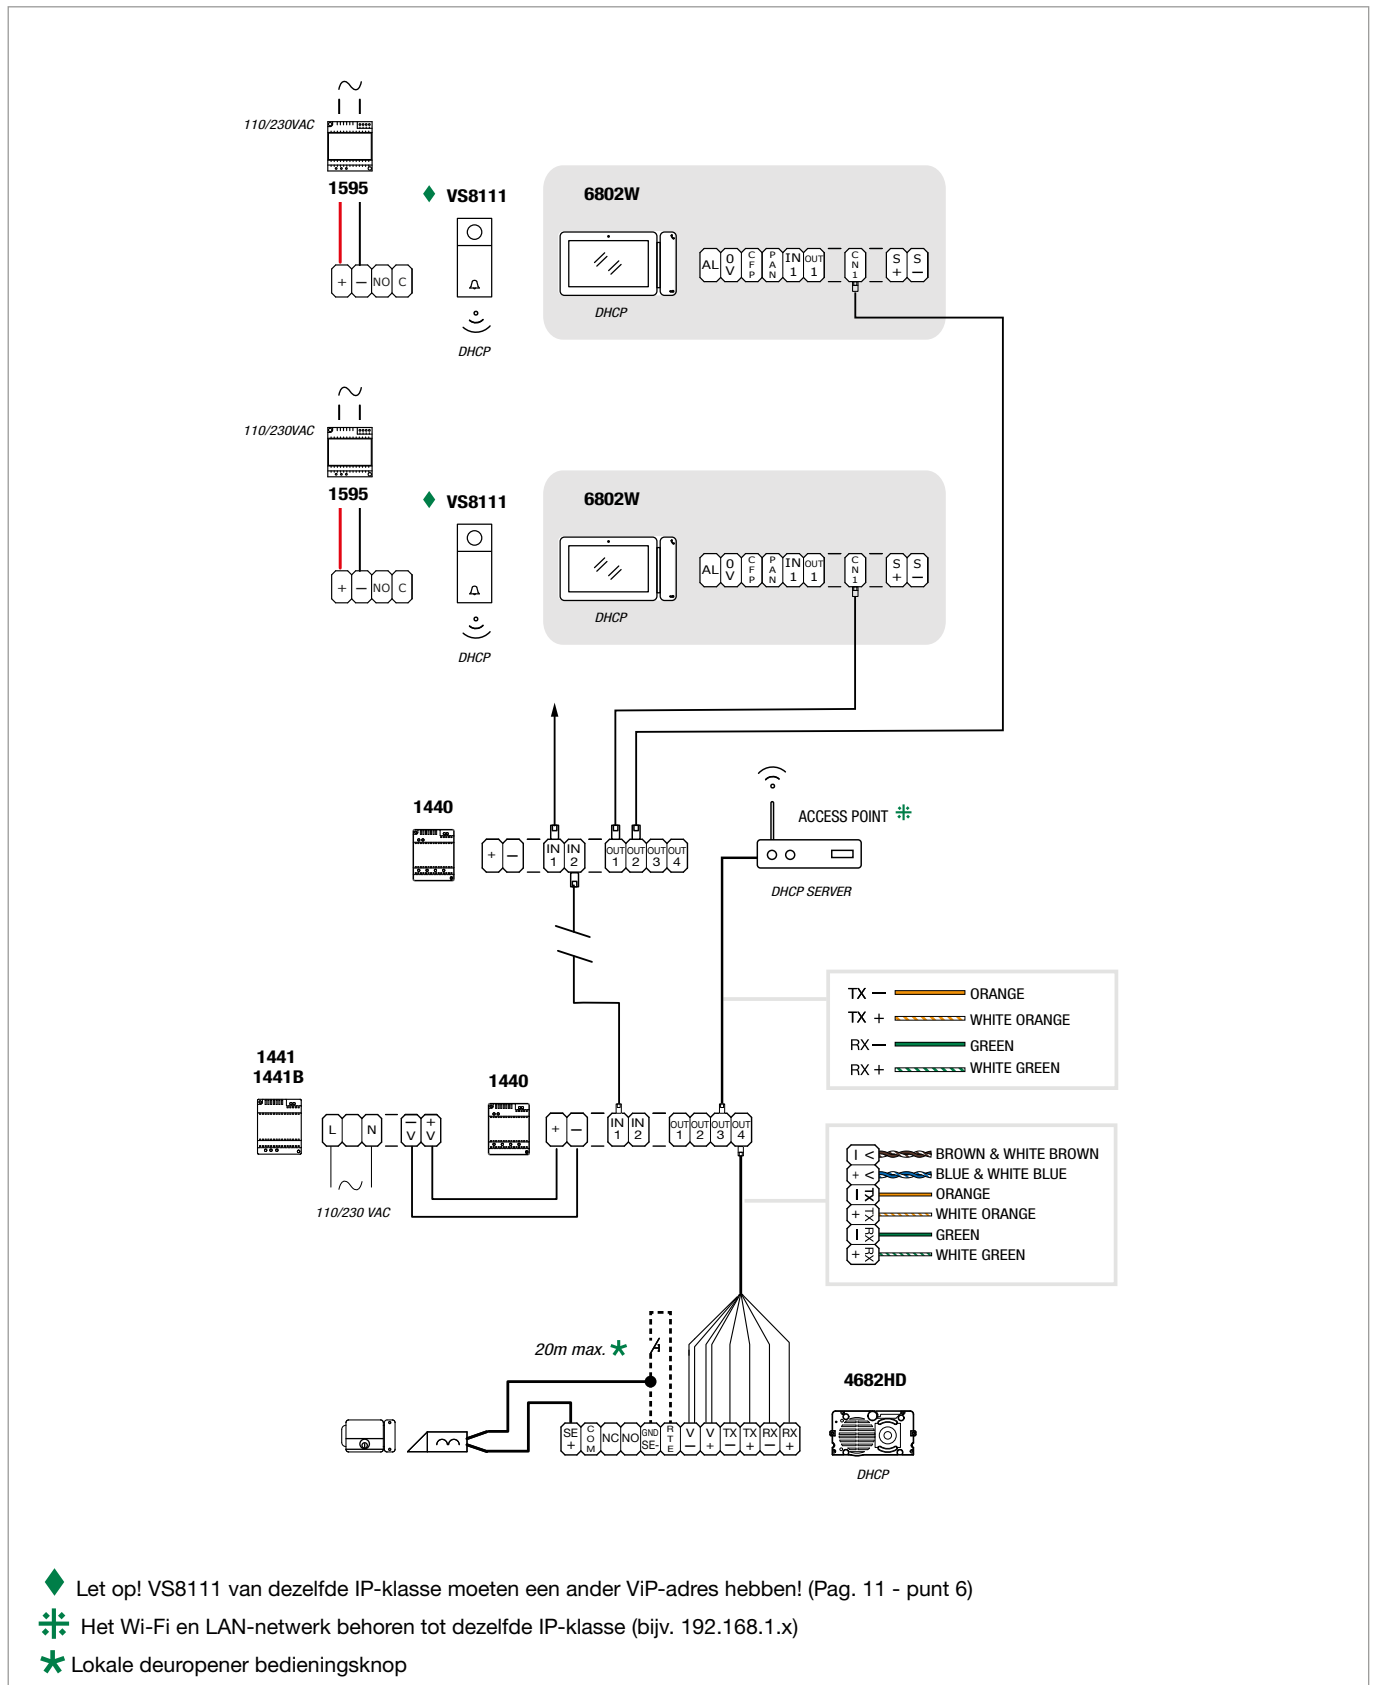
110/230VAC

1595

+ – NO C

VS8111

DHCP

6802W

DHCP

AL 0V CFP PAN IN 1 OUT 1 CN 1 S+ S–

110/230VAC

1595

+ – NO C

VS8111

DHCP

6802W

DHCP

AL 0V CFP PAN IN 1 OUT 1 CN 1 S+ S–

1440

+ – IN 1 IN 2 OUT 1 OUT 2 OUT 3 OUT 4

ACCESS POINT

DHCP SERVER

| | |
|---|---|
| TX – | ORANGE |
| TX + | WHITE ORANGE |
| RX – | GREEN |
| RX + | WHITE GREEN |

1441
1441B

L N V– V+

110/230 VAC

1440

+ – IN 1 IN 2 OUT 1 OUT 2 OUT 3 OUT 4

| | |
|---|---|
| – V | BROWN & WHITE BROWN |
| + V | BLUE & WHITE BLUE |
| – TX | ORANGE |
| + TX | WHITE ORANGE |
| – RX | GREEN |
| + RX | WHITE GREEN |

20m max.

SE+ COM NC NO GND SE- RTE V– V+ TX– TX+ RX– RX+

4682HD

DHCP

Let op! VS8111 van dezelfde IP-klasse moeten een ander ViP-adres hebben! (Pag. 11 - punt 6)

Het Wi-Fi en LAN-netwerk behoren tot dezelfde IP-klasse (bijv. 192.168.1.x)

Lokale deuropener bedieningsknop